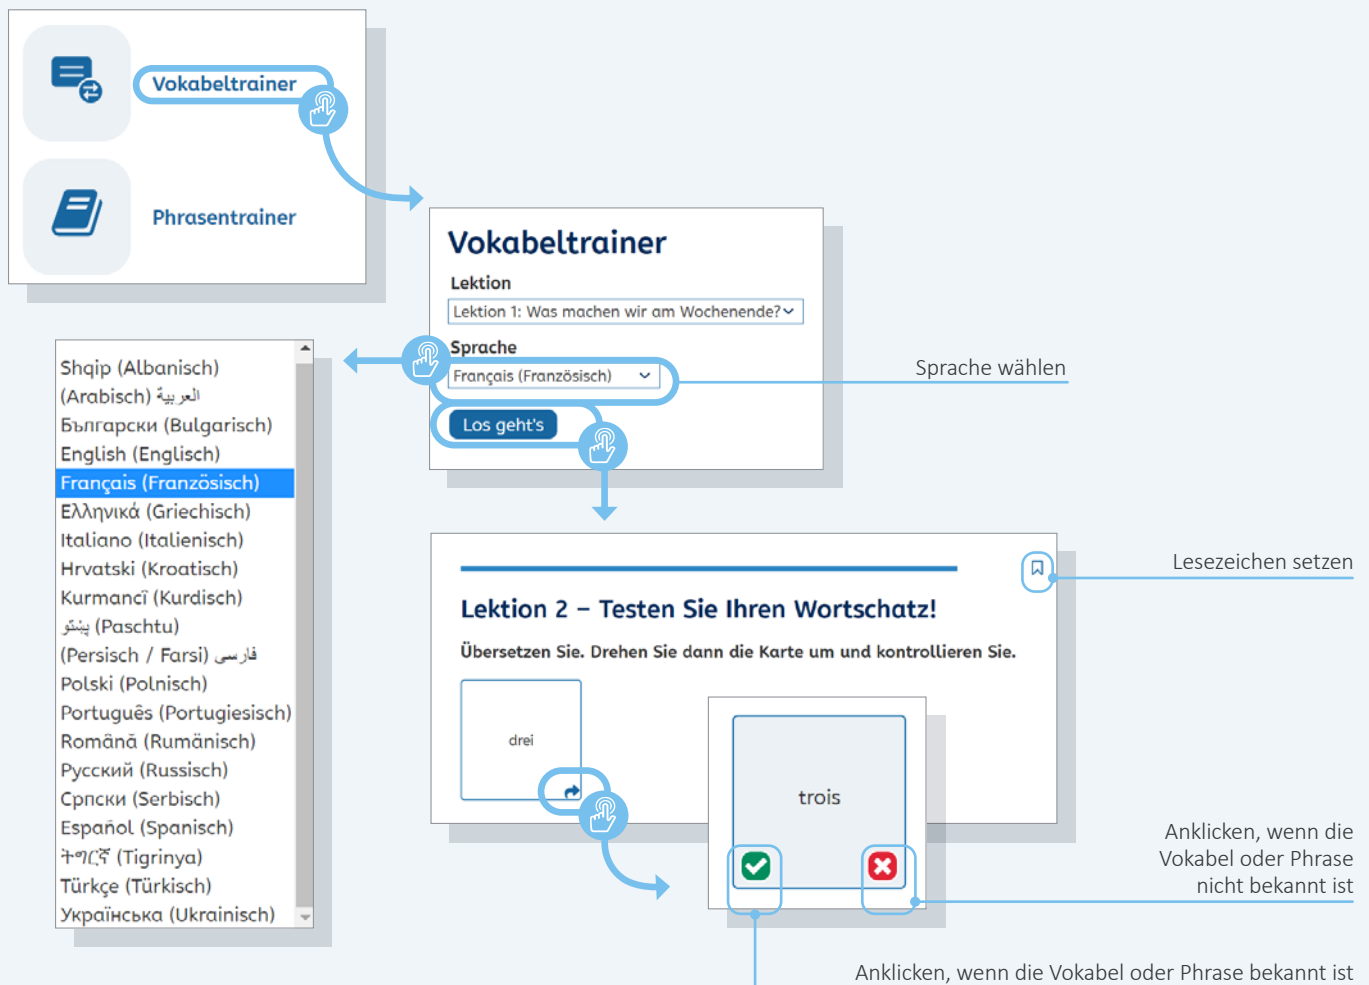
Vokabeltrainer

Phrasentrainer

Vokabeltrainer

Lektion

Lektion 1: Was machen wir am Wochenende?

Sprache

Français (Französisch)

Los geht's

Sprache wählen

Shqip (Albanisch)
(Arabisch) العربية
Български (Bulgarisch)
English (Englisch)
Français (Französisch)
Ελληνικά (Griechisch)
Italiano (Italienisch)
Hrvatski (Kroatisch)
Kurmancî (Kurdisch)
پښتو (Paschtu)
(Persisch / Farsi) فارسی
Polski (Polnisch)
Português (Portugiesisch)
Română (Rumänisch)
Русский (Russisch)
Српски (Serbisch)
Español (Spanisch)
ትግርኛ (Tigrinya)
Türkçe (Türkisch)
Українська (Ukrainisch)

Lesezeichen setzen

Lektion 2 – Testen Sie Ihren Wortschatz!

Übersetzen Sie. Drehen Sie dann die Karte um und kontrollieren Sie.

drei

trois

Anklicken, wenn die Vokabel oder Phrase nicht bekannt ist

Anklicken, wenn die Vokabel oder Phrase bekannt ist